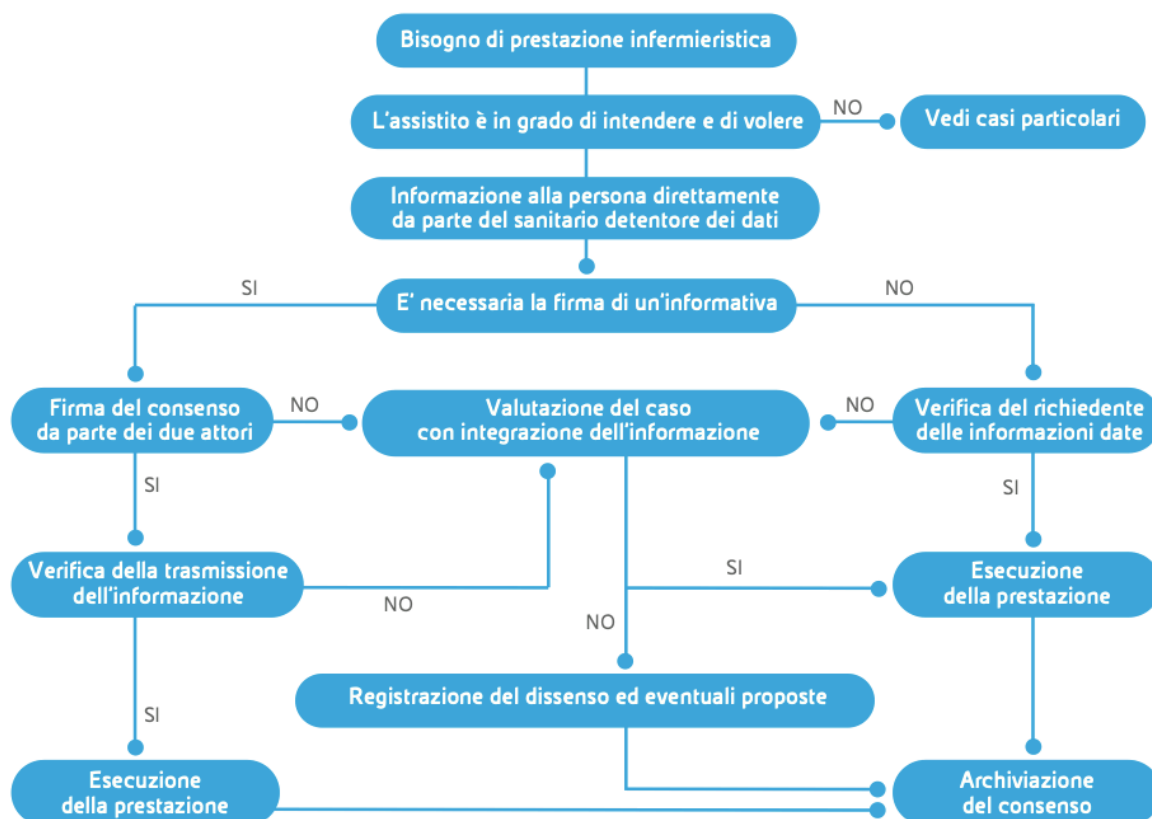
Bisogno di prestazione infermieristica

L'assistito è in grado di intendere e di volere

NO

Vedi casi particolari

Informazione alla persona direttamente da parte del sanitario detentore dei dati

SI

E' necessaria la firma di un'informativa

NO

Firma del consenso da parte dei due attori

NO

Valutazione del caso con integrazione dell'informazione

NO

Verifica del richiedente delle informazioni date

SI

SI

Verifica della trasmissione dell'informazione

NO

SI

Esecuzione della prestazione

NO

Registrazione del dissenso ed eventuali proposte

SI

Esecuzione della prestazione

Archiviazione del consenso